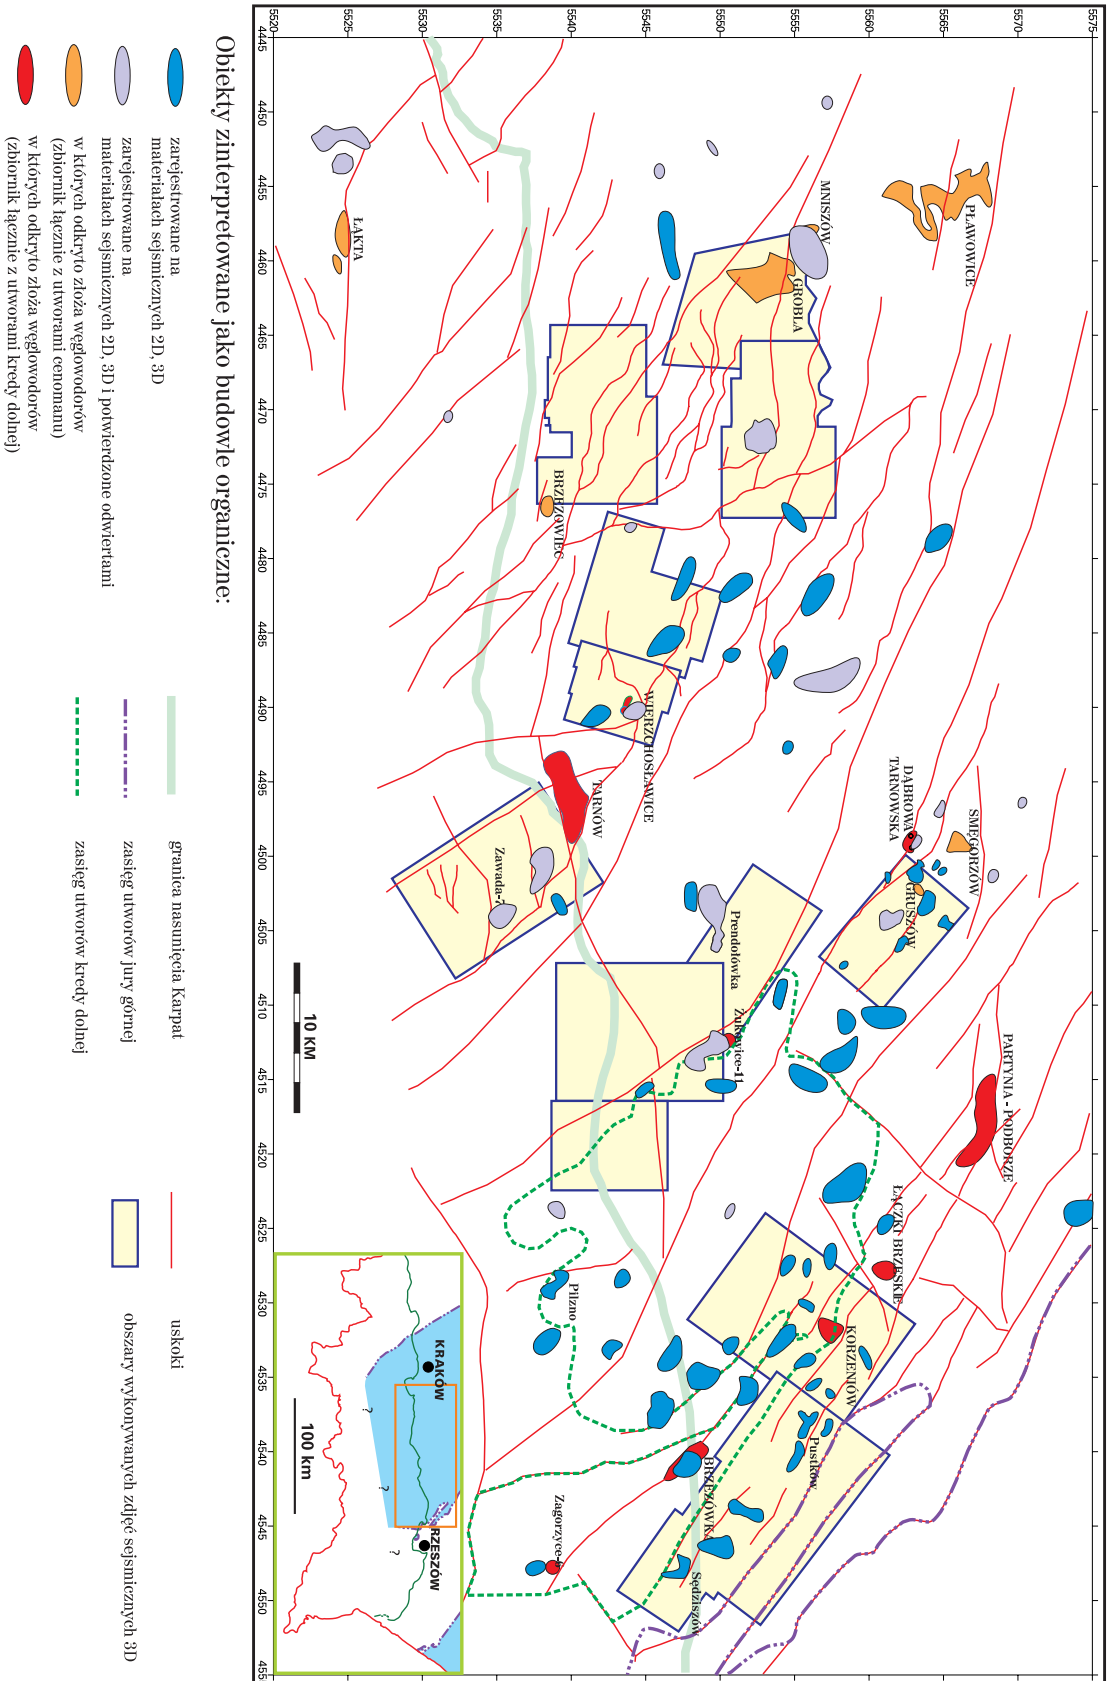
Obiekty zinterpretowane jako budowle organiczne:

zarejestrowane na materiałach sejsmicznych 2D, 3D

zarejestrowane na materiałach sejsmicznych 2D, 3D i potwierdzone odwiertami

w których odkryto złoża węglowodorów (zbiornik łącznie z utworami cenomanu)

w których odkryto złoża węglowodorów (zbiornik łącznie z utworami kredy dolnej)

granica nasunięcia Karpat

zasięg utworów jury górnej

zasięg utworów kredy dolnej

uskoki

obszary wykonywanych zdjęć sejsmicznych 3D

4445 4450 4455 4460 4465 4470 4475 4480 4485 4490 4495 4500 4505 4510 4515 4520 4525 4530 4535 4540 4545 4550 455

5520 5525 5530 5535 5540 5545 5550 5555 5560 5565 5570 5575

PŁAWOWICE
MNISZÓW
GROBLA
ŁAKTA
BRZEZOWIEC
WIERZCHOSŁAWICE
TARNÓW
Zawada-7
DĄBROWA TARNOWSKA
SMĘGORZÓW
GRUSZÓW
Prendolówka
Żukowice-11
PARTYNIA - PODBORZE
ŁĘCZKI BRZESKIE
KORZENIÓW
Pustków
BRZEZÓWKA
Sędziszów
Zagorzyce-6
Pilzno

10 KM

KRAKÓW
RZESZÓW
100 km
?
?
?